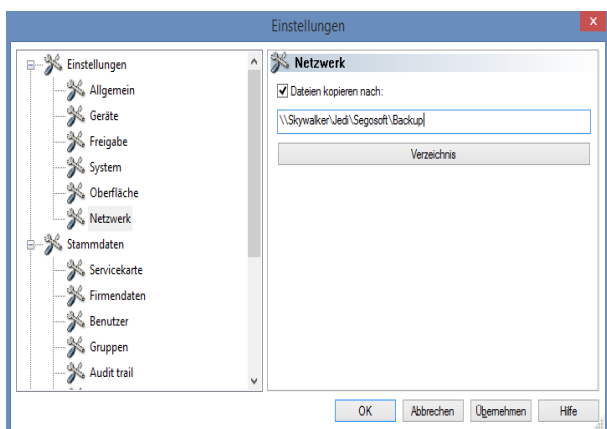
Einstellungen

Einstellungen
Allgemein
Geräte
Freigabe
System
Oberfläche
Netzwerk
Stammdaten
Servicekarte
Firmendaten
Benutzer
Gruppen
Audit trail

Netzwerk

Dateien kopieren nach:

\\Skywalker\Jedi\Segosoft\Backup

Verzeichnis

OK
Abbrechen
Übernehmen
Hilfe